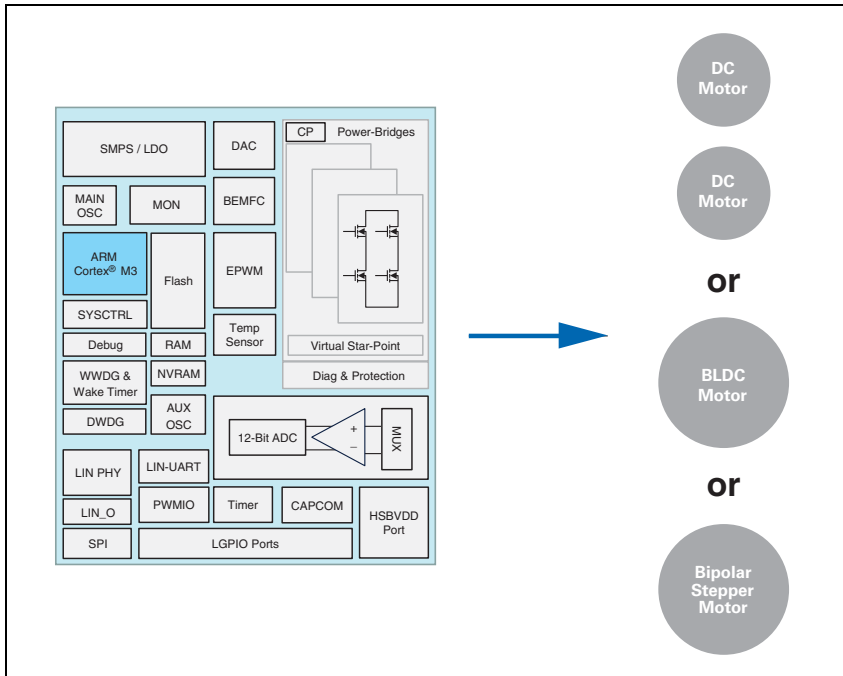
SMPS / LDO

DAC

CP Power-Bridges

MAIN OSC

MON

BEMFC

ARM Cortex® M3

Flash

EPWM

SYSCTRL

Temp Sensor

Debug

RAM

Virtual Star-Point

WWDG & Wake Timer

NVRAM

Diag & Protection

DWDG

AUX OSC

12-Bit ADC

+

–

MUX

LIN PHY

LIN-UART

LIN_O

PWMIO

Timer

CAPCOM

HSBVDD Port

SPI

LGPIO Ports

DC Motor

DC Motor

or

BLDC Motor

or

Bipolar Stepper Motor